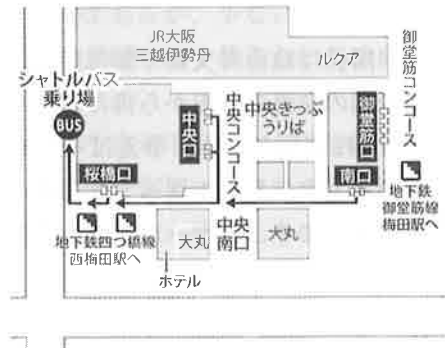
JR大阪
三越伊勢丹

ルクア

御堂筋コンコース

シャトルバス
乗り場

BUS

中央コンコース

中央きっぷうりば

御堂筋口

中央口

桜橋口

南口

地下鉄御堂筋線梅田駅へ

中央南口

地下鉄四つ橋線西梅田駅へ

大丸

大丸

ホテル